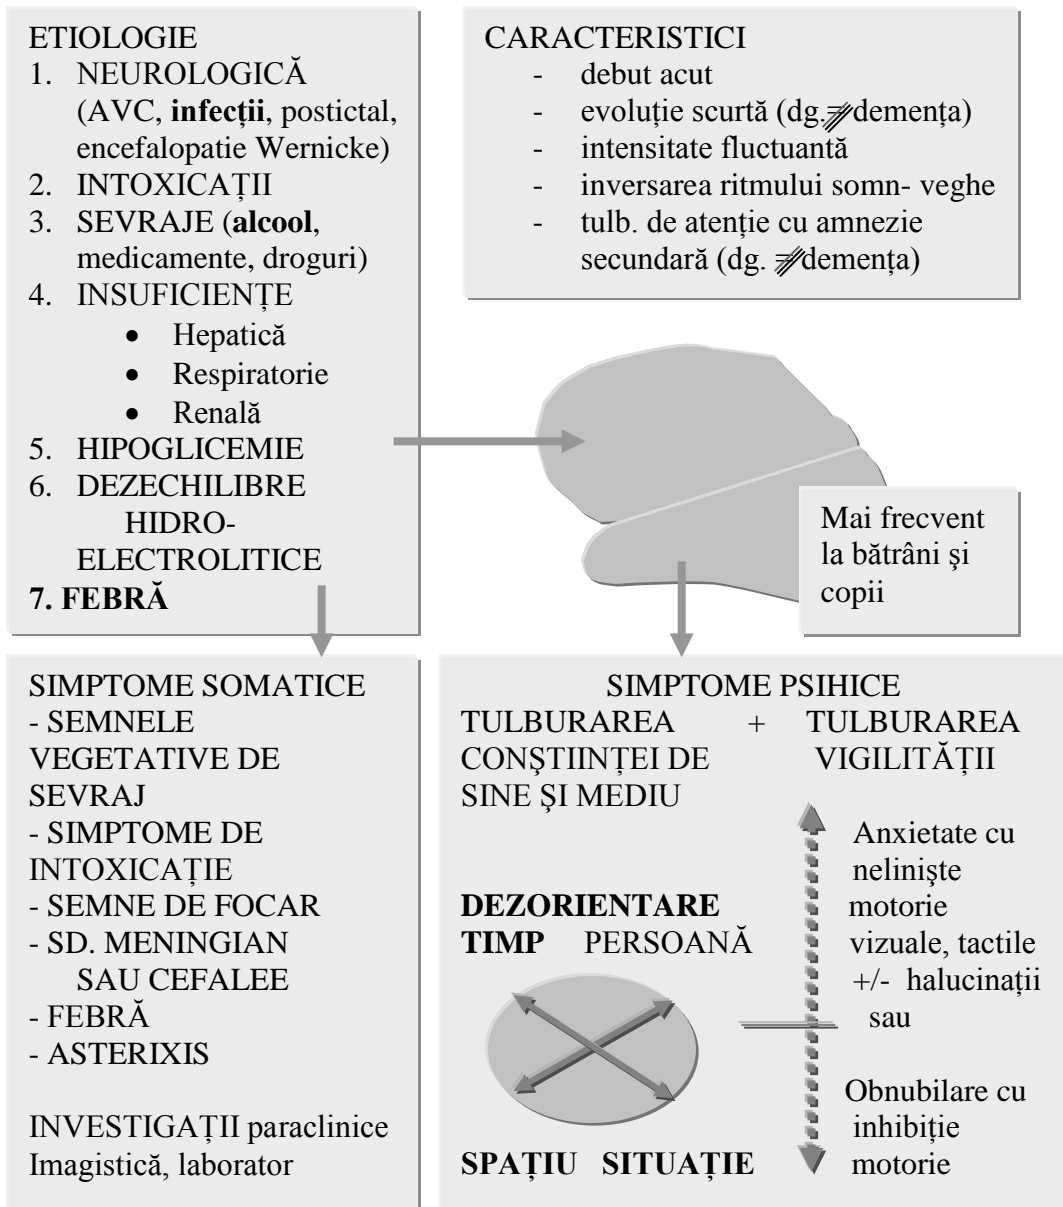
ETIOLOGIE
1. NEUROLOGICĂ (AVC, **infecții**, postictal, encefalopatie Wernicke)
2. INTOXICAȚII
3. SEVRAJE (**alcool**, medicamente, droguri)
4. INSUFICIENȚE
• Hepatică
• Respiratorie
• Renală
5. HIPOGLICEMIE
6. DEZECHILIBRE HIDRO-ELECTROLITICE
**7. FEBRĂ**

CARACTERISTICI
- debut acut
- evoluție scurtă (dg. ≠ demența)
- intensitate fluctuantă
- inversarea ritmului somn- veghe
- tulb. de atenție cu amnezie secundară (dg. ≠ demența)

Mai frecvent la bătrâni și copii

SIMPTOME SOMATICE
- SEMNELE VEGETATIVE DE SEVRAJ
- SIMPTOME DE INTOXICAȚIE
- SEMNE DE FOCAR
- SD. MENINGIAN SAU CEFALEE
- FEBRĂ
- ASTERIXIS

INVESTIGAȚII paraclinice
Imagistică, laborator

SIMPTOME PSIHICE
TULBURAREA CONȘTIINȚEI DE SINE ȘI MEDIU + TULBURAREA VIGILITĂȚII

**DEZORIENTARE**
**TIMP** PERSOANĂ
**SPAȚIU** **SITUAȚIE**

Anxietate cu neliniște motorie
vizuale, tactile +/- halucinații
sau
Obnubilare cu inhibiție motorie